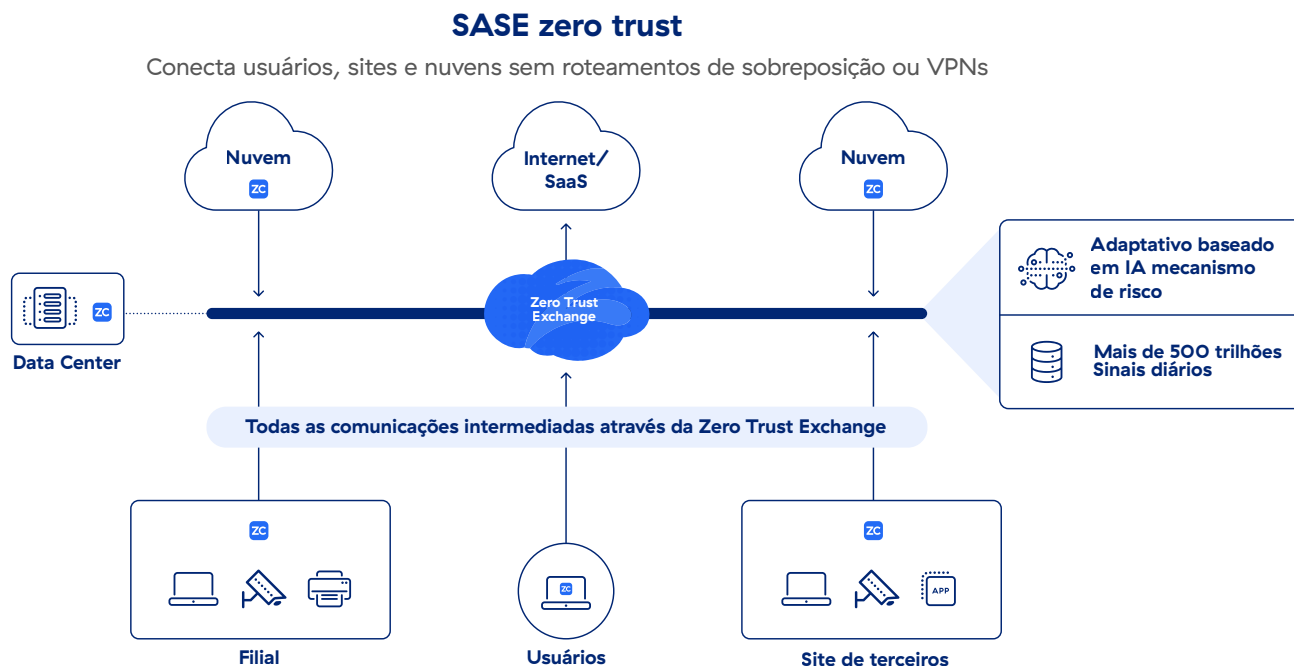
SASE zero trust

Conecta usuários, sites e nuvens sem roteamentos de sobreposição ou VPNs

Nuvem
ZC

Internet/ SaaS

Nuvem
ZC

ZC
Data Center

Zero Trust Exchange

Adaptativo baseado em IA mecanismo de risco

Mais de 500 trilhões Sinais diários

Todas as comunicações intermediadas através da Zero Trust Exchange

ZC
Filial

ZC
Usuários

ZC
APP
Site de terceiros